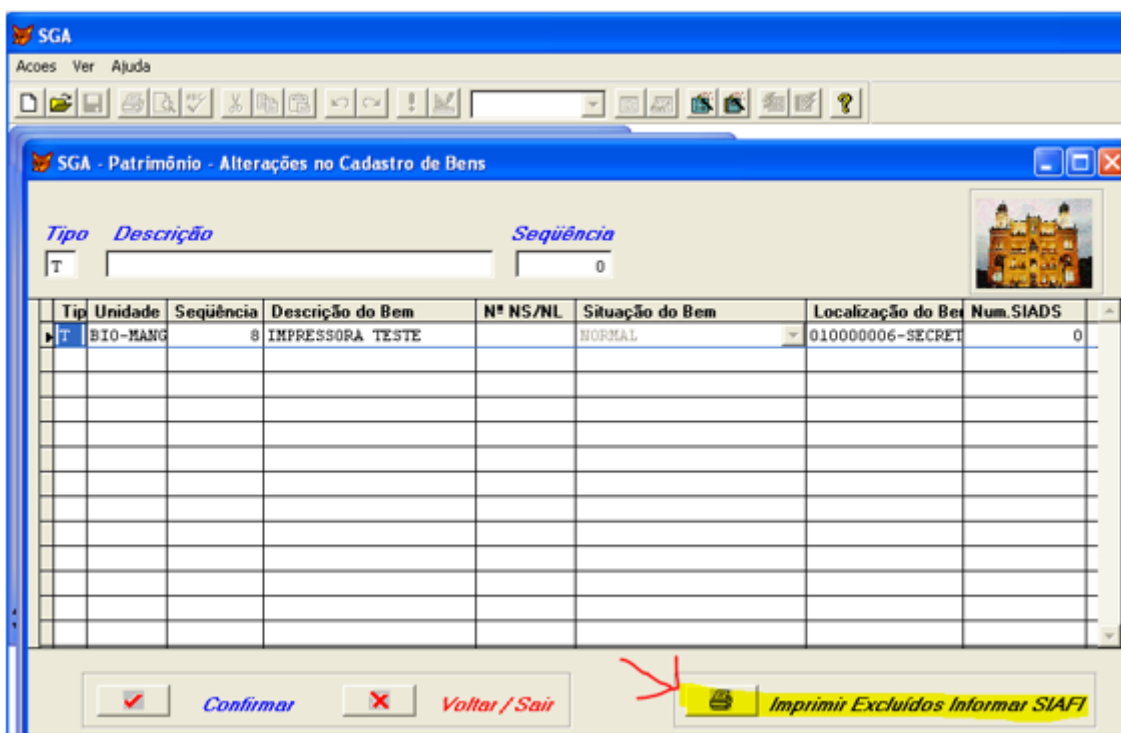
SGA

Acoes Ver Ajuda

SGA - Patrimônio - Alterações no Cadastro de Bens

Tipo Descrição Seqüência

T

0

| Tip | Unidade | Seqüência | Descrição do Bem | Nº NS/NL | Situação do Bem | Localização do Bei | Num.SIADS |
|---|---|---|---|---|---|---|---|
| T | BIO-MANG | 8 | IMPRESSORA TESTE | | NORMAL | 010000006-SECRET | 0 |

Confirmar

Voltar / Sair

Imprimir Excluídos Informar SIAFI